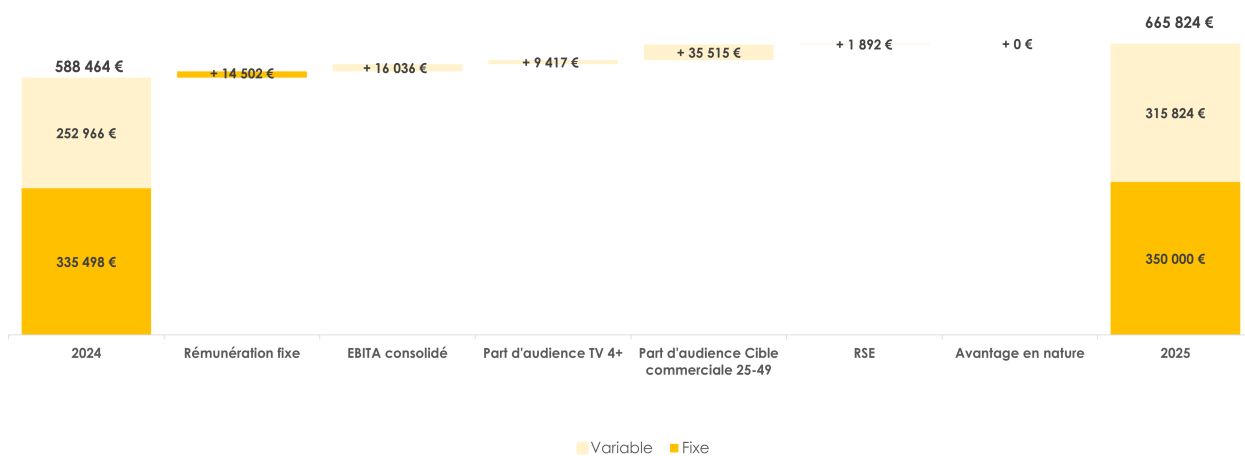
588 464 €

252 966 €

335 498 €

+ 14 502 €

+ 16 036 €

+ 9 417 €

+ 35 515 €

+ 1 892 €

+ 0 €

665 824 €

315 824 €

350 000 €

2024

Rémunération fixe

EBITA consolidé

Part d'audience TV 4+

Part d'audience Cible commerciale 25-49

RSE

Avantage en nature

2025

Variable Fixe